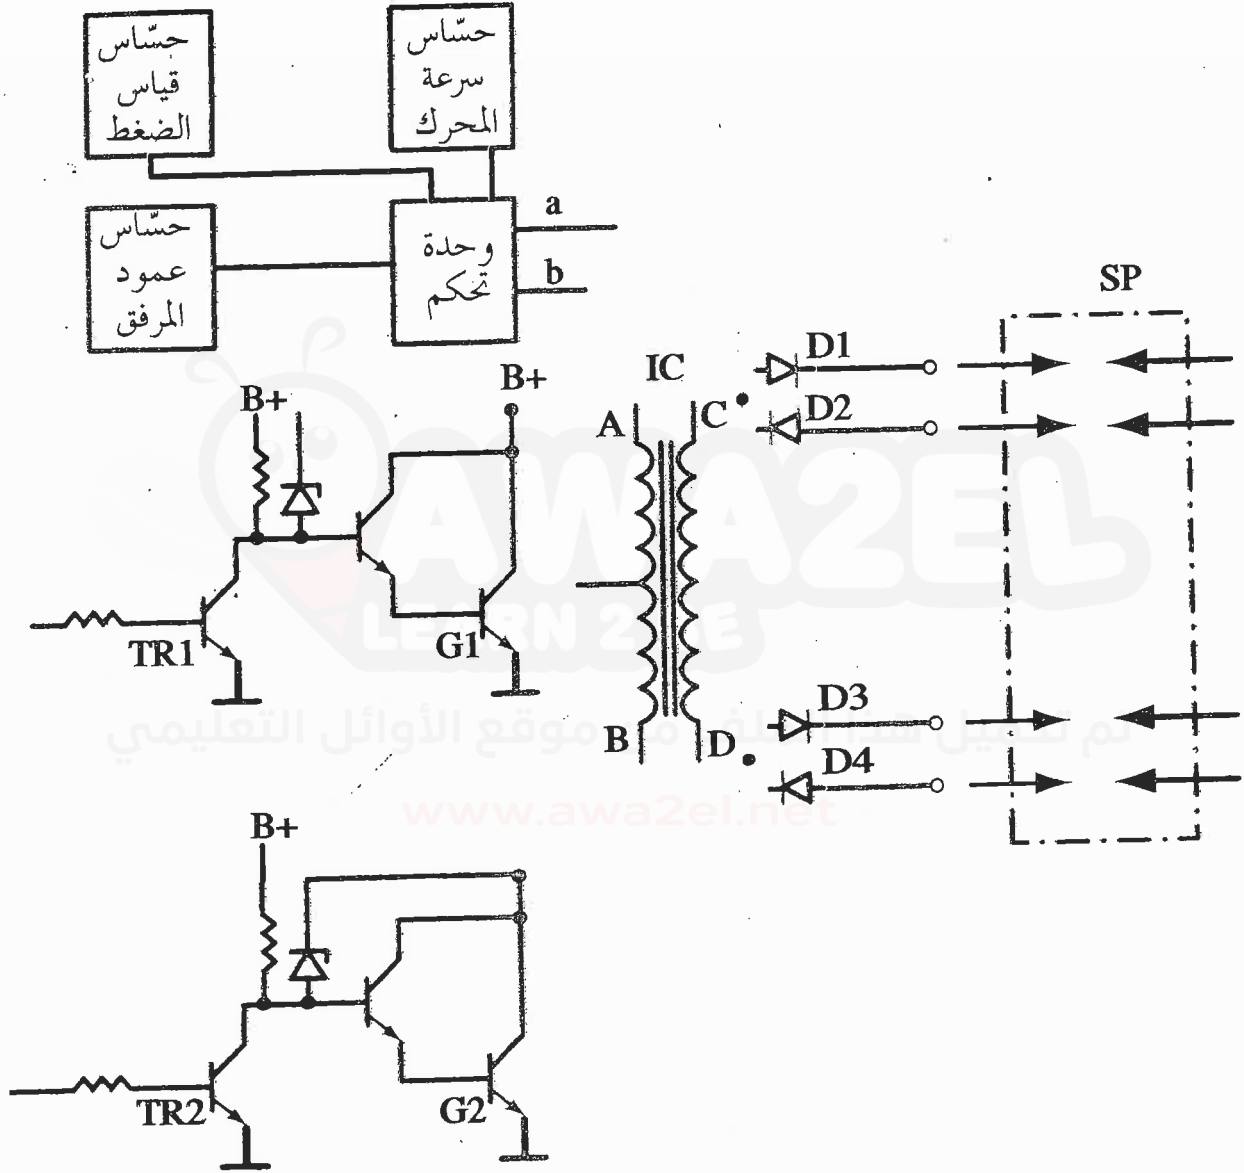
حسّاس قياس الضغط

حسّاس سرعة المحرك

حساس عمود المرفق

وحدة تحكم

a

b

SP

IC

D1

D2

D3

D4

A

B

C

D

B+

B+

B+

TR1

G1

TR2

G2

AWA2EL LEARN 2 BE

تم تحميل هذا الملف من موقع الأوائل التعليمي

www.awa2el.net